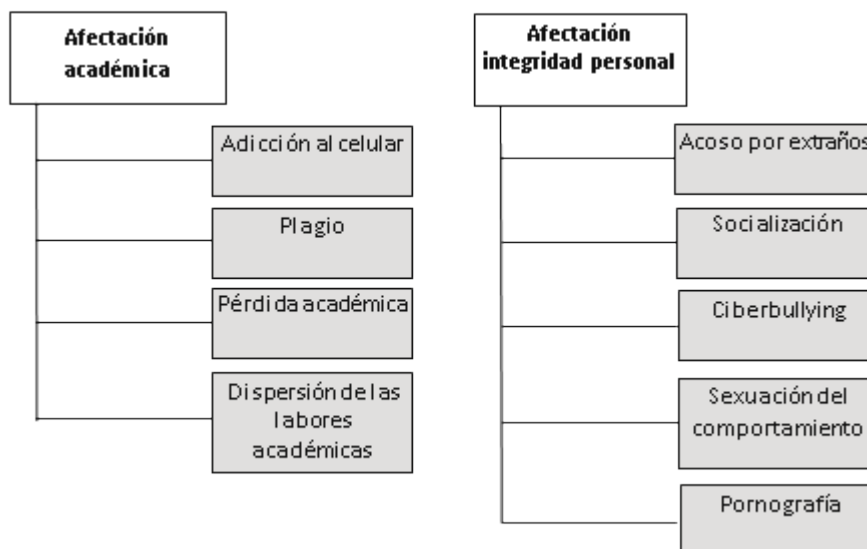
Afectación académica

Adicción al celular

Plagio

Pérdida académica

Dispersión de las labores académicas

Afectación integridad personal

Acoso por extraños

Socialización

Ciberbullying

Sexuación del comportamiento

Pornografía